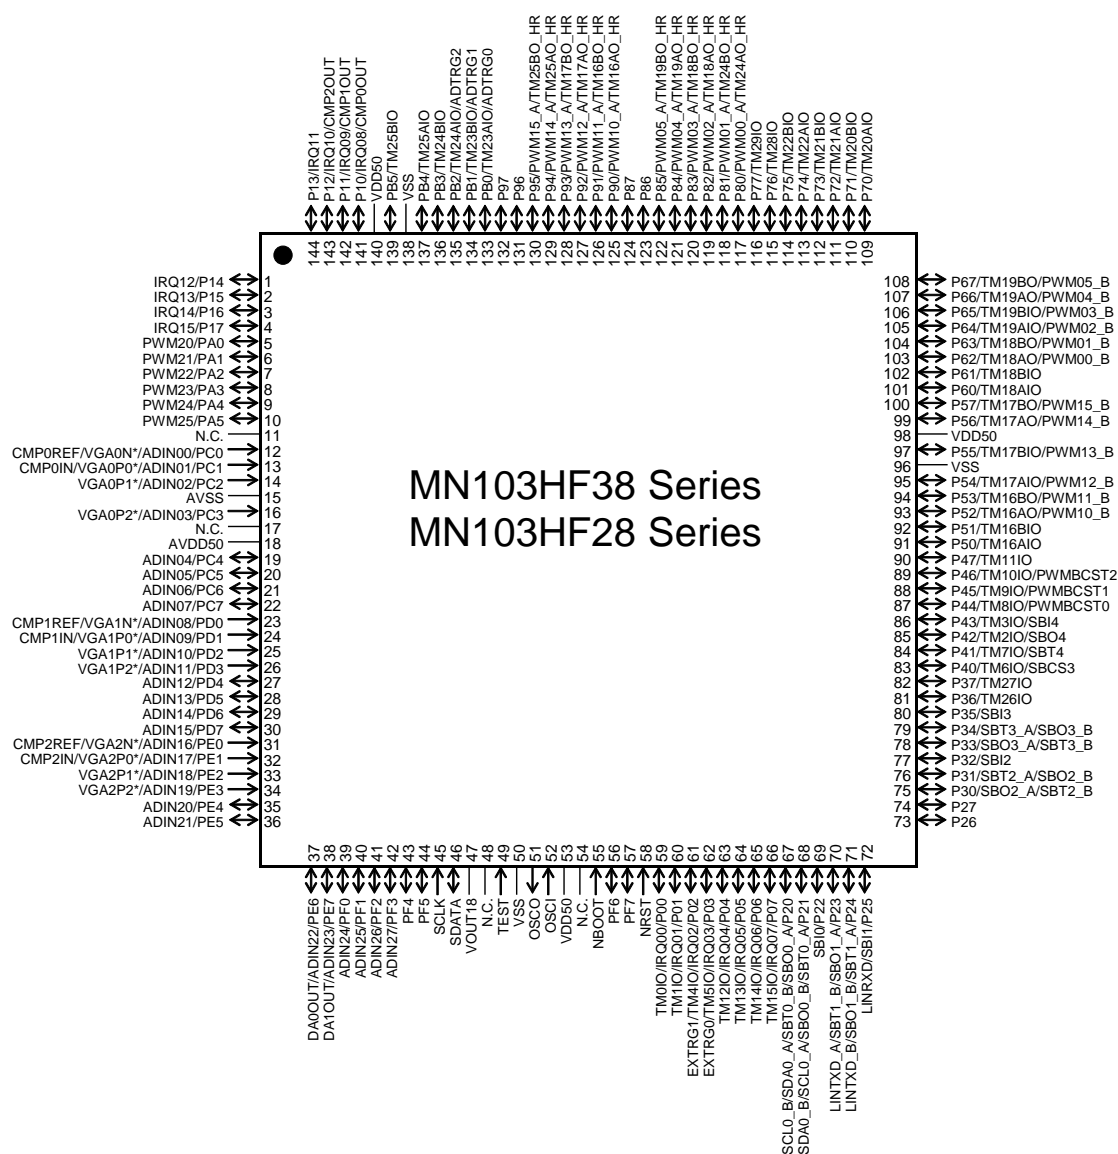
P13/IRQ11
P12/IRQ10/CMP2OUT
P11/IRQ09/CMP1OUT
P10/IRQ08/CMP0OUT
VDD50
PB5/TM25BIO
VSS
PB4/TM25AIO
PB3/TM24BIO
PB2/TM24AIO/ADTRG2
PB1/TM23BIO/ADTRG1
PB0/TM23AIO/ADTRG0
P97
P96
P95/PWM15_A/TM25BO_HR
P94/PWM14_A/TM25AO_HR
P93/PWM13_A/TM17BO_HR
P92/PWM12_A/TM17AO_HR
P91/PWM11_A/TM16BO_HR
P90/PWM10_A/TM16AO_HR
P87
P86
P85/PWM05_A/TM19BO_HR
P84/PWM04_A/TM19AO_HR
P83/PWM03_A/TM18BO_HR
P82/PWM02_A/TM18AO_HR
P81/PWM01_A/TM24BO_HR
P80/PWM00_A/TM24AO_HR
P77/TM29IO
P76/TM28IO
P75/TM22BIO
P74/TM22AIO
P73/TM21BIO
P72/TM21AIO
P71/TM20BIO
P70/TM20AIO

144 143 142 141 140 139 138 137 136 135 134 133 132 131 130 129 128 127 126 125 124 123 122 121 120 119 118 117 116 115 114 113 112 111 110 109

IRQ12/P14 1
IRQ13/P15 2
IRQ14/P16 3
IRQ15/P17 4
PWM20/PA0 5
PWM21/PA1 6
PWM22/PA2 7
PWM23/PA3 8
PWM24/PA4 9
PWM25/PA5 10
N.C. 11
CMP0REF/VGA0N*/ADIN00/PC0 12
CMP0IN/VGA0P0*/ADIN01/PC1 13
VGA0P1*/ADIN02/PC2 14
AVSS 15
VGA0P2*/ADIN03/PC3 16
N.C. 17
AVDD50 18
ADIN04/PC4 19
ADIN05/PC5 20
ADIN06/PC6 21
ADIN07/PC7 22
CMP1REF/VGA1N*/ADIN08/PD0 23
CMP1IN/VGA1P0*/ADIN09/PD1 24
VGA1P1*/ADIN10/PD2 25
VGA1P2*/ADIN11/PD3 26
ADIN12/PD4 27
ADIN13/PD5 28
ADIN14/PD6 29
ADIN15/PD7 30
CMP2REF/VGA2N*/ADIN16/PE0 31
CMP2IN/VGA2P0*/ADIN17/PE1 32
VGA2P1*/ADIN18/PE2 33
VGA2P2*/ADIN19/PE3 34
ADIN20/PE4 35
ADIN21/PE5 36

MN103HF38 Series
MN103HF28 Series

108 P67/TM19BO/PWM05_B
107 P66/TM19AO/PWM04_B
106 P65/TM19BIO/PWM03_B
105 P64/TM19AIO/PWM02_B
104 P63/TM18BO/PWM01_B
103 P62/TM18AO/PWM00_B
102 P61/TM18BIO
101 P60/TM18AIO
100 P57/TM17BO/PWM15_B
99 P56/TM17AO/PWM14_B
98 VDD50
97 P55/TM17BIO/PWM13_B
96 VSS
95 P54/TM17AIO/PWM12_B
94 P53/TM16BO/PWM11_B
93 P52/TM16AO/PWM10_B
92 P51/TM16BIO
91 P50/TM16AIO
90 P47/TM11IO
89 P46/TM10IO/PWMBCST2
88 P45/TM9IO/PWMBCST1
87 P44/TM8IO/PWMBCST0
86 P43/TM3IO/SBI4
85 P42/TM2IO/SBO4
84 P41/TM7IO/SBT4
83 P40/TM6IO/SBCS3
82 P37/TM27IO
81 P36/TM26IO
80 P35/SBI3
79 P34/SBT3_A/SBO3_B
78 P33/SBO3_A/SBT3_B
77 P32/SBI2
76 P31/SBT2_A/SBO2_B
75 P30/SBO2_A/SBT2_B
74 P27
73 P26

37 38 39 40 41 42 43 44 45 46 47 48 49 50 51 52 53 54 55 56 57 58 59 60 61 62 63 64 65 66 67 68 69 70 71 72

DA0OUT/ADIN22/PE6
DA1OUT/ADIN23/PE7
ADIN24/PF0
ADIN25/PF1
ADIN26/PF2
ADIN27/PF3
PF4
PF5
SCLK
SDATA
VOUT18
N.C.
TEST
VSS
OSCO
OSCI
VDD50
N.C.
NBOOT
PF6
PF7
NRST
TM0IO/IRQ00/P00
TM1IO/IRQ01/P01
EXTRG1/TM4IO/IRQ02/P02
EXTRG0/TM5IO/IRQ03/P03
TM12IO/IRQ04/P04
TM13IO/IRQ05/P05
TM14IO/IRQ06/P06
TM15IO/IRQ07/P07
SCL0_B/SDA0_A/SBT0_B/SBO0_A/P20
SDA0_B/SCL0_A/SBO0_B/SBT0_A/P21
SBI0/P22
LINTXD_A/SBT1_B/SBO1_A/P23
LINTXD_B/SBO1_B/SBT1_A/P24
LINRXD/SBI1/P25